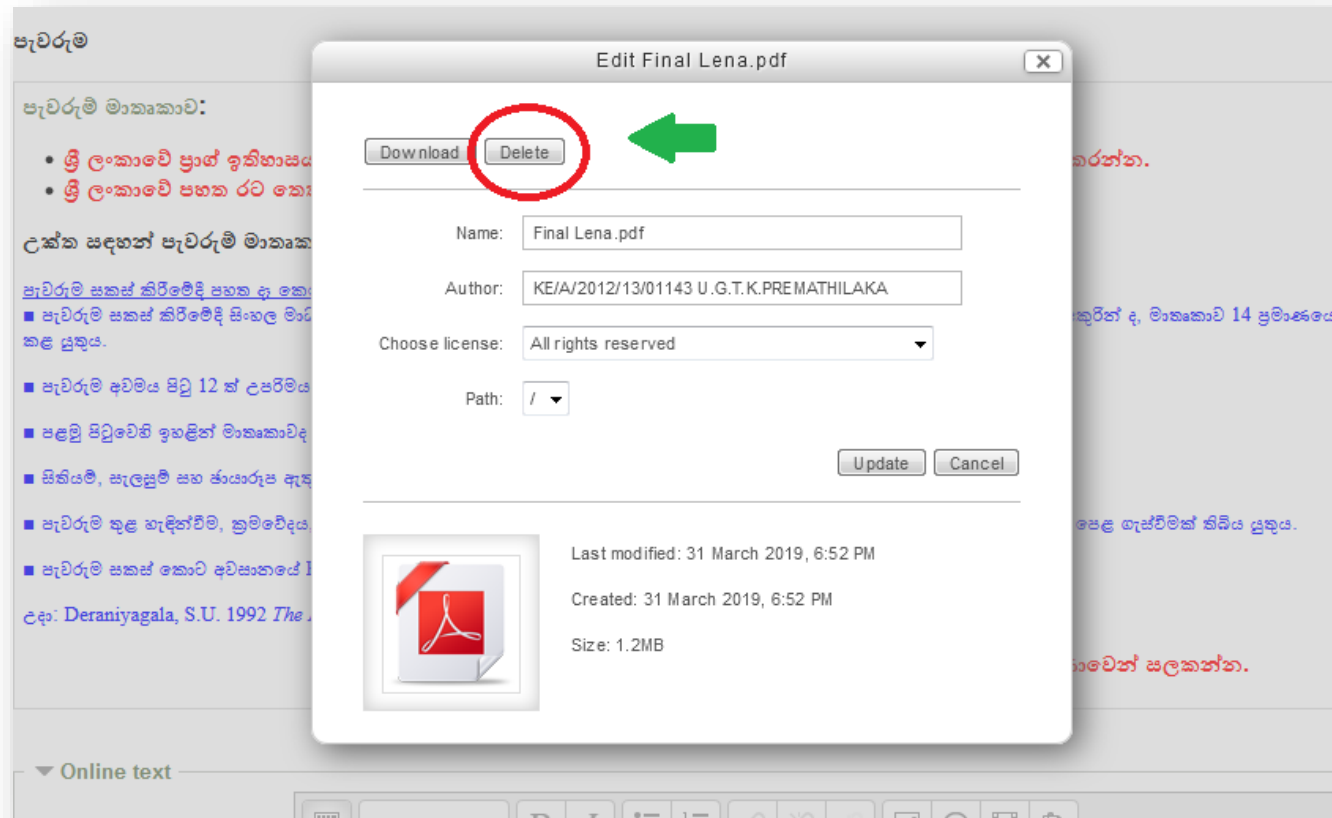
පැවරුම

පැවරුම් මාතෘකාව:

• ශ්‍රී ලංකාවේ ප්‍රාග් ඉතිහාසය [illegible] කරන්න.
• ශ්‍රී ලංකාවේ පහත රට කො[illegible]

උක්ත සඳහන් පැවරුම් මාතෘකා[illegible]

පැවරුම සකස් කිරීමේදී පහත දෑ කෙ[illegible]
■ පැවරුම සකස් කිරීමේදී සිංහල මා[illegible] කුරින් ද, මාතෘකාව 14 ප්‍රමාණයෙ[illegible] කළ යුතුය.

■ පැවරුම අවමය පිටු 12 ක් උපරිමය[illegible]

■ පළමු පිටුවෙහි ඉහළින් මාතෘකාවද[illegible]

■ සිතියම්, සැලසුම් සහ ඡායාරූප ඇතු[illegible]

■ පැවරුම තුළ හැඳින්වීම, ක්‍රමවේදය,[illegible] පෙළ ගැස්වීමක් තිබිය යුතුය.

■ පැවරුම සකස් කොට අවසානයේ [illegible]

උදා: Deraniyagala, S.U. 1992 The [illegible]

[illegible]වෙන් සලකන්න.

Edit Final Lena.pdf

Download Delete

Name: Final Lena.pdf

Author: KE/A/2012/13/01143 U.G.T.K.PREMATHILAKA

Choose license: All rights reserved

Path: /

Update Cancel

Last modified: 31 March 2019, 6:52 PM

Created: 31 March 2019, 6:52 PM

Size: 1.2MB

Online text